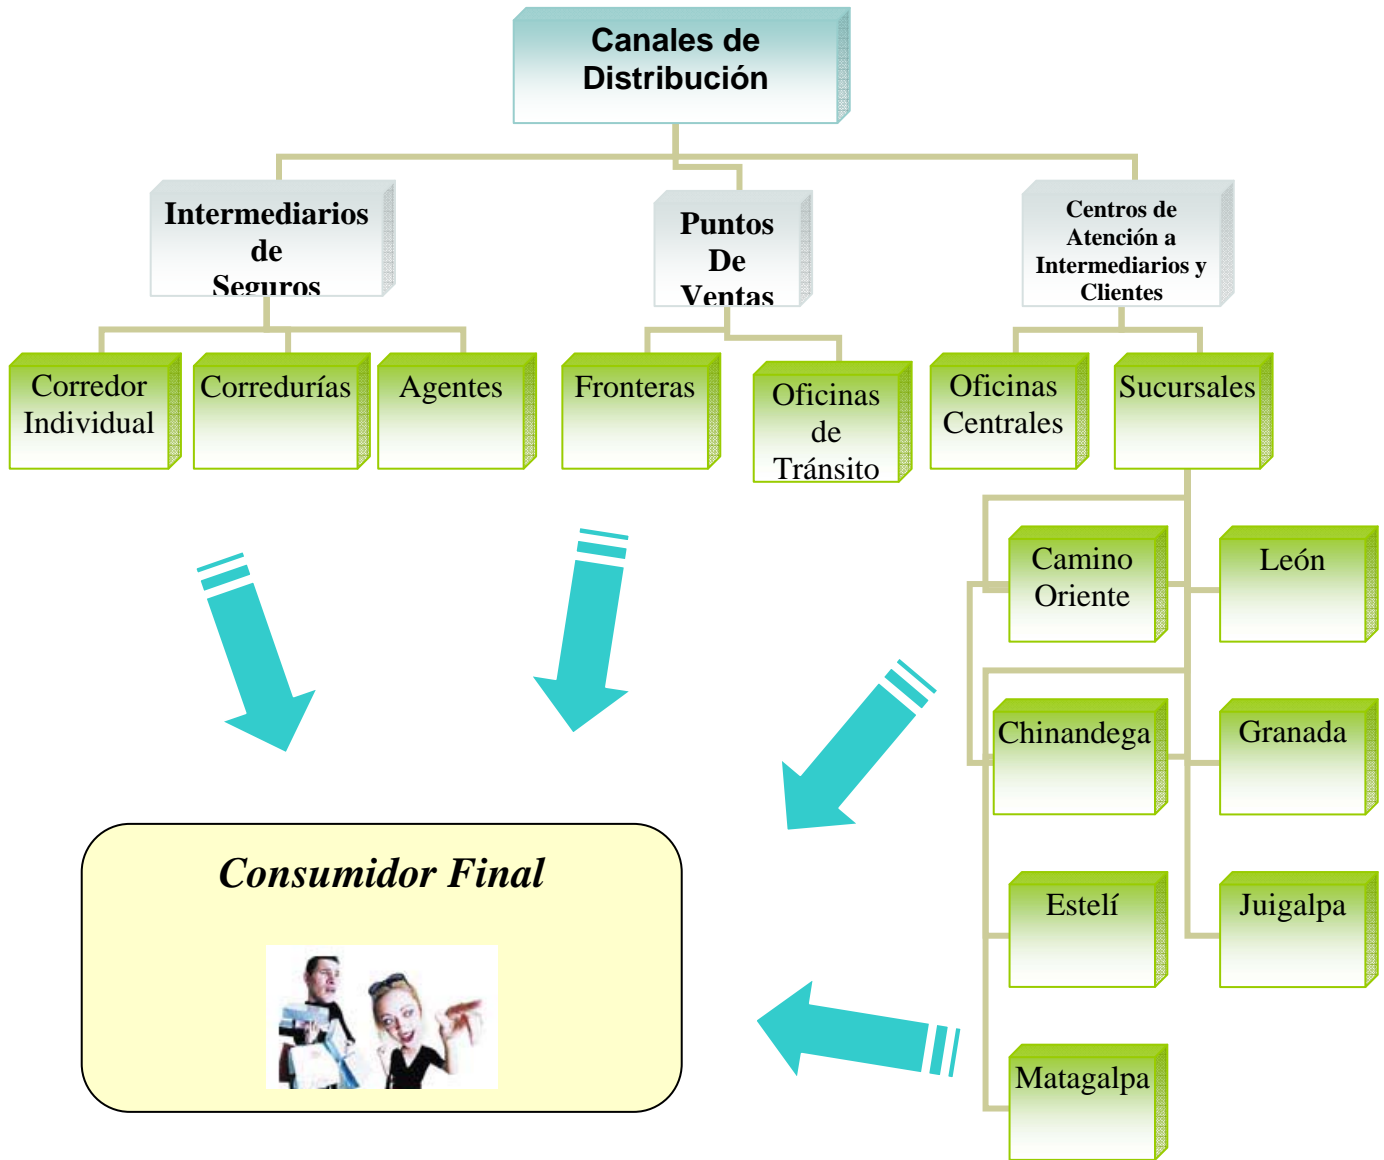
Canales de Distribución

Intermediarios de Seguros

Puntos De Ventas

Centros de Atención a Intermediarios y Clientes

Corredor Individual

Corredurías

Agentes

Fronteras

Oficinas de Tránsito

Oficinas Centrales

Sucursales

Camino Oriente

León

Chinandega

Granada

Estelí

Juigalpa

Matagalpa

Consumidor Final